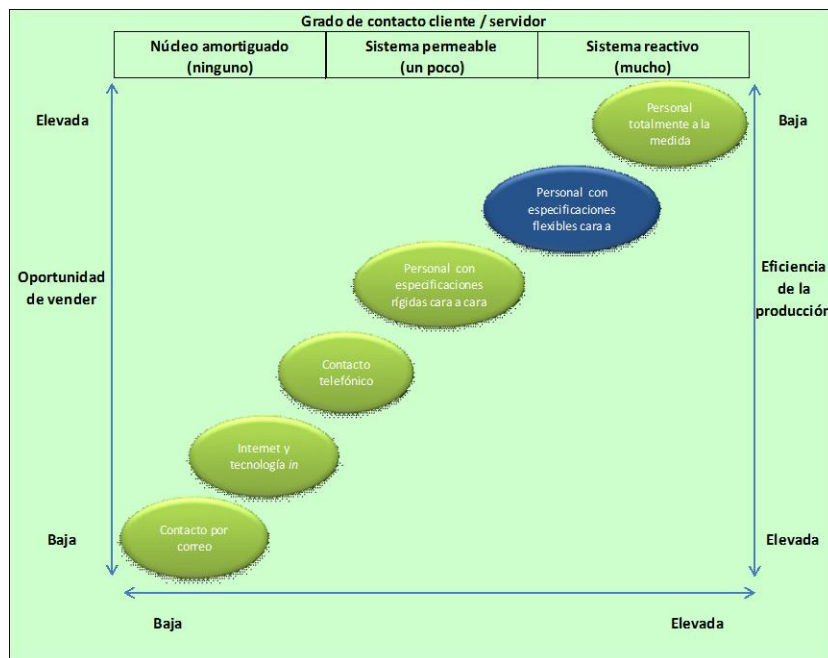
Grado de contacto cliente / servidor

| Núcleo amortiguado (ninguno) | Sistema permeable (un poco) | Sistema reactivo (mucho) |
|---|---|---|

Elevada

Oportunidad de vender

Baja

Personal totalmente a la medida

Personal con especificaciones flexibles cara a

Personal con especificaciones rígidas cara a cara

Contacto telefónico

Internet y tecnología *in*

Contacto por correo

Baja

Eficiencia de la producción

Elevada

Baja

Elevada